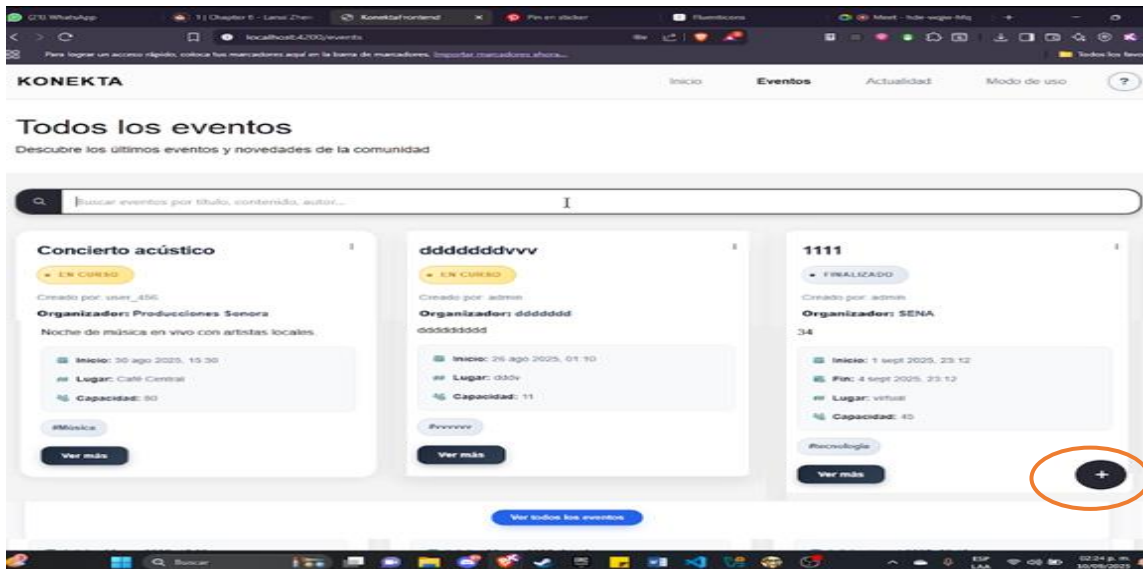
(23) WhatsApp
1 | Chapter 6 - Lanxi Zhen
KonektaFrontend
Pin en sticker
Fluenticons
Meet - hde-wqjw-hfq
localhost:4200/events
Para lograr un acceso rápido, coloca tus marcadores aquí en la barra de marcadores. Importar marcadores ahora...
Todos los favoritos

KONEKTA
Inicio
Eventos
Actualidad
Modo de uso
?

Todos los eventos
Descubre los últimos eventos y novedades de la comunidad

Buscar eventos por título, contenido, autor...

Concierto acústico
• EN CURSO
Creado por: user_456
Organizador: Producciones Sonora
Noche de música en vivo con artistas locales.
Inicio: 30 ago 2025, 15:30
Lugar: Café Central
Capacidad: 80
#Música
Ver más

dddddddvvv
• EN CURSO
Creado por: admin
Organizador: ddddddd
dddddddddd
Inicio: 26 ago 2025, 01:10
Lugar: dddv
Capacidad: 11
#vvvvvv
Ver más

1111
• FINALIZADO
Creado por: admin
Organizador: SENA
34
Inicio: 1 sept 2025, 23:12
Fin: 4 sept 2025, 23:12
Lugar: virtual
Capacidad: 45
#tecnología
Ver más

+

Ver todos los eventos

Buscar
ESP LAA
02:24 p. m.
10/09/2025